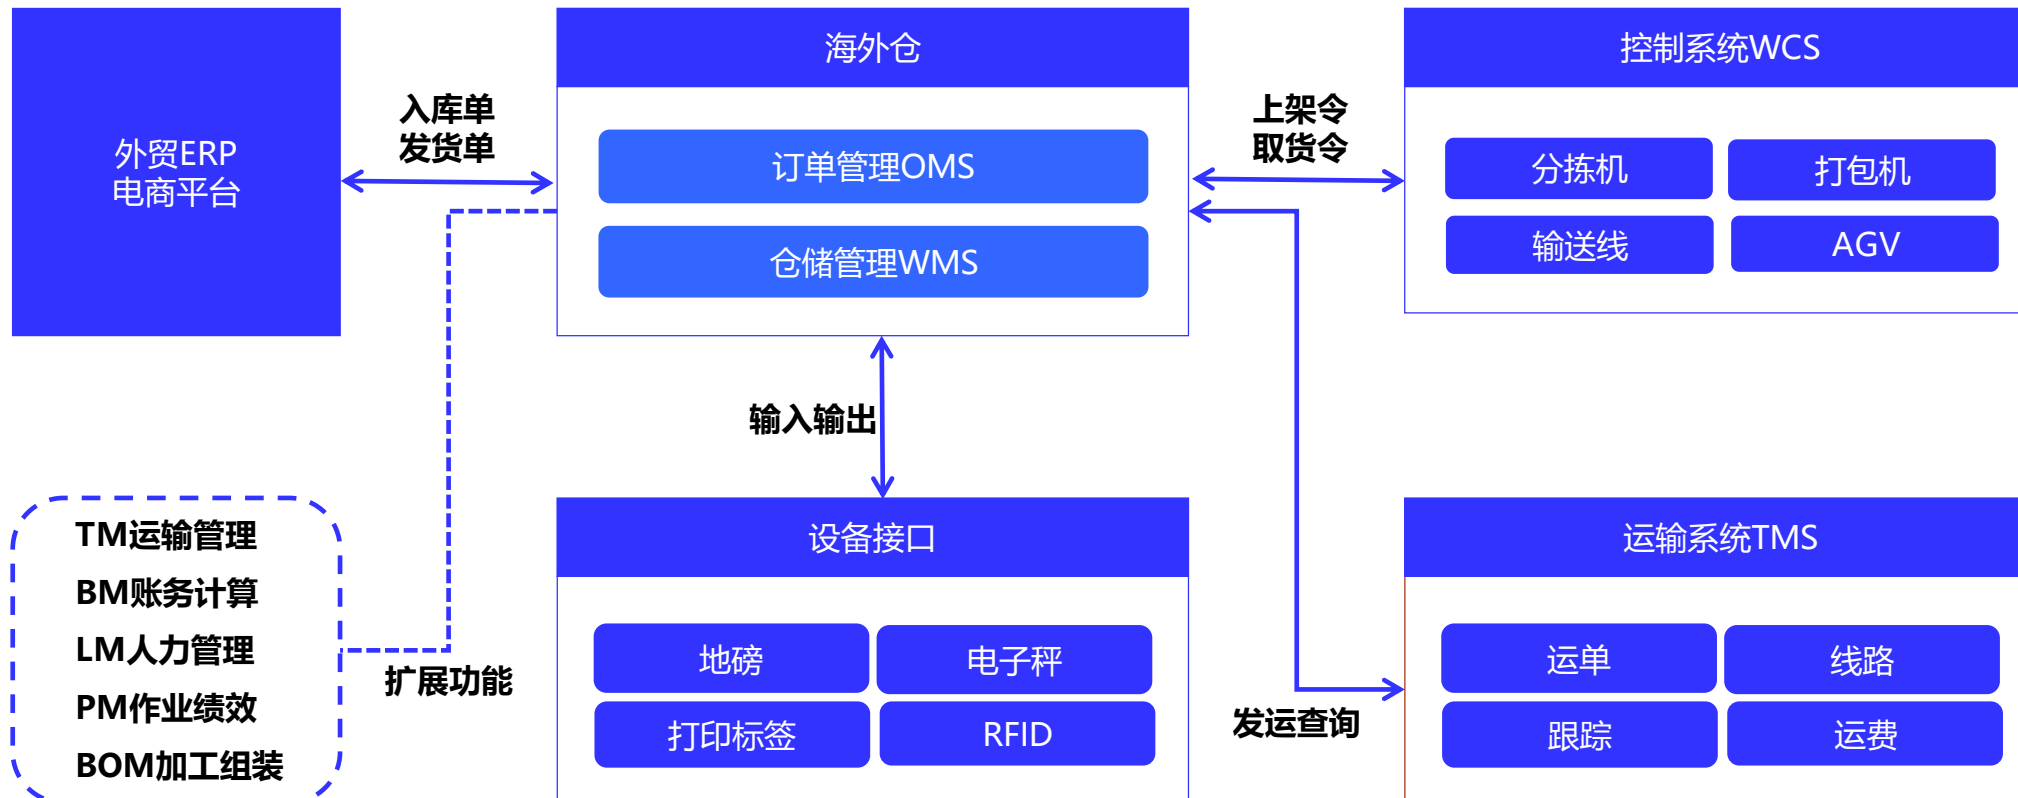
外贸ERP
电商平台

入库单
发货单

海外仓

订单管理OMS

仓储管理WMS

上架令
取货令

控制系统WCS

分拣机

打包机

输送线

AGV

输入输出

TM运输管理
BM账务计算
LM人力管理
PM作业绩效
BOM加工组装

扩展功能

设备接口

地磅

电子秤

打印标签

RFID

发运查询

运输系统TMS

运单

线路

跟踪

运费